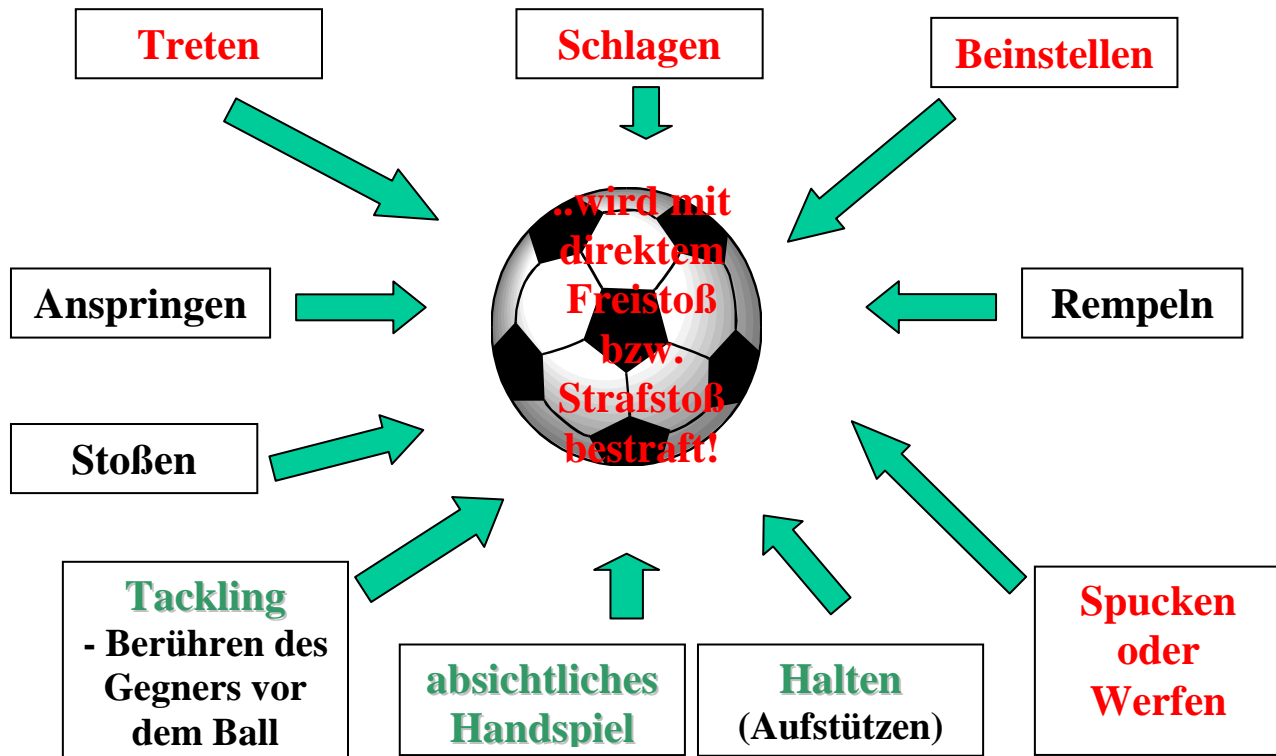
Treten

Schlagen

Beinstellen

..wird mit direktem Freistoß bzw. Strafstoß bestraft!

Anspringen

Rempeln

Stoßen

Tackling
- Berühren des Gegners vor dem Ball

absichtliches Handspiel

Halten
(Aufstützen)

Spucken oder Werfen